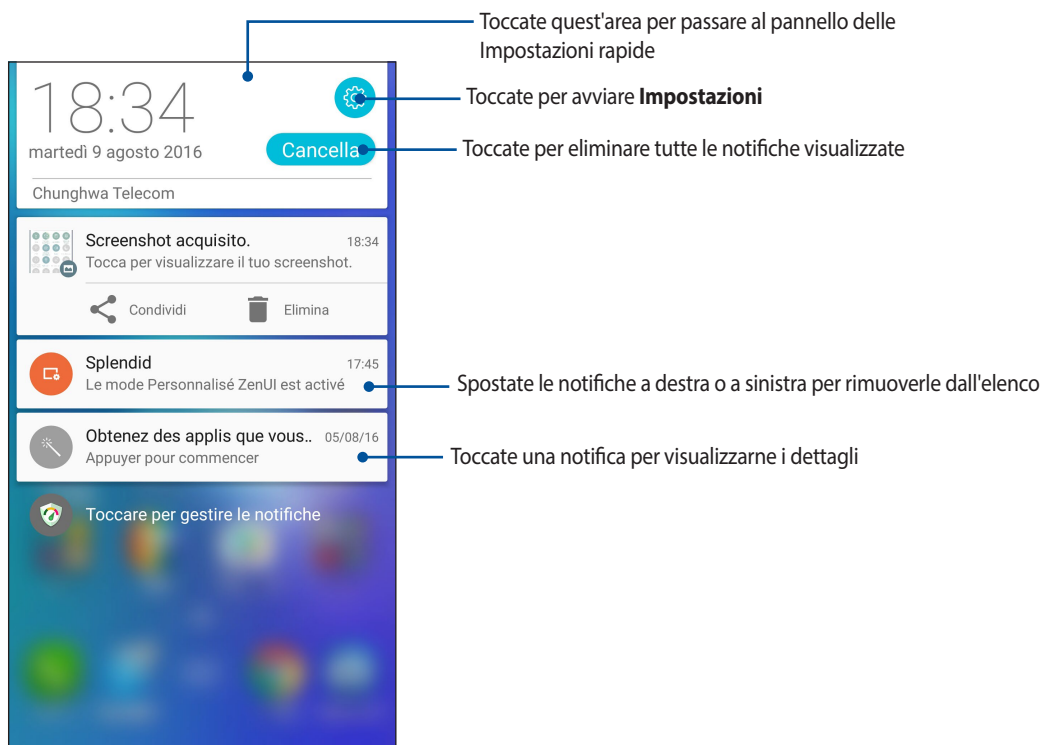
Toccate quest'area per passare al pannello delle Impostazioni rapide

18:34

martedì 9 agosto 2016

Toccate per avviare **Impostazioni**

Cancella

Toccate per eliminare tutte le notifiche visualizzate

Chunghwa Telecom

Screenshot acquisito. 18:34
Tocca per visualizzare il tuo screenshot.

Condividi Elimina

Splendid 17:45
Le mode Personnalisé ZenUI est activé

Spostate le notifiche a destra o a sinistra per rimuoverle dall'elenco

Obtenez des applis que vous.. 05/08/16
Appuyer pour commencer

Toccate una notifica per visualizzarne i dettagli

Toccare per gestire le notifiche